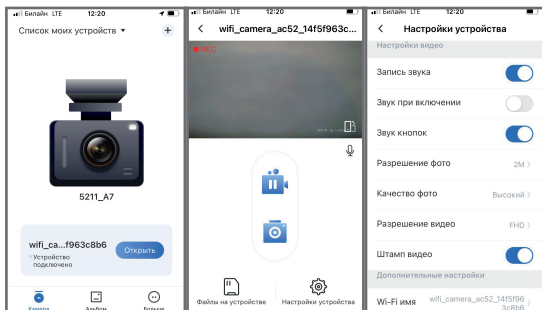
Билайн LTE 12:20

Список моих устройств

+

5211_A7

wifi_ca...f963c8b6

Устройство подключено

Открыть

Камера

Альбом

Больше

Билайн LTE 12:20

wifi_camera_ac52_14f5f963c...

REC

Файлы на устройстве

Настройки устройства

Билайн LTE 12:20

Настройки устройства

Настройки видео

Запись звука

Звук при включении

Звук кнопок

Разрешение фото

2M

Качество фото

Высокий

Разрешение видео

FHD

Штамп видео

Дополнительные настройки

Wi-Fi имя

wifi_camera_ac52_14f5f96 3c8b6